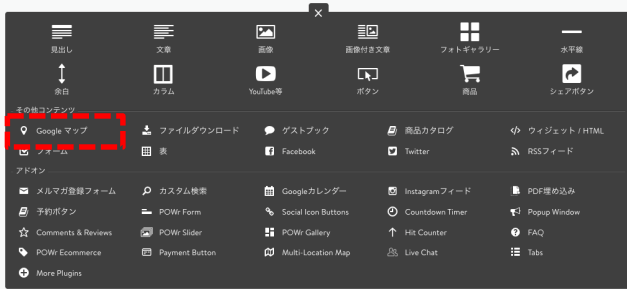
×

見出し
文章
画像
画像付き文章
フォトギャラリー
水平線
余白
カラム
YouTube等
ボタン
商品
シェアボタン

その他コンテンツ
Google マップ
ファイルダウンロード
ゲストブック
商品カタログ
ウィジェット / HTML
フォーム
表
Facebook
Twitter
RSSフィード

アドオン
メルマガ登録フォーム
カスタム検索
Googleカレンダー
Instagramフィード
PDF埋め込み
予約ボタン
POWr Form
Social Icon Buttons
Countdown Timer
Popup Window
Comments & Reviews
POWr Slider
POWr Gallery
Hit Counter
FAQ
POWr Ecommerce
Payment Button
Multi-Location Map
Live Chat
Tabs
More Plugins